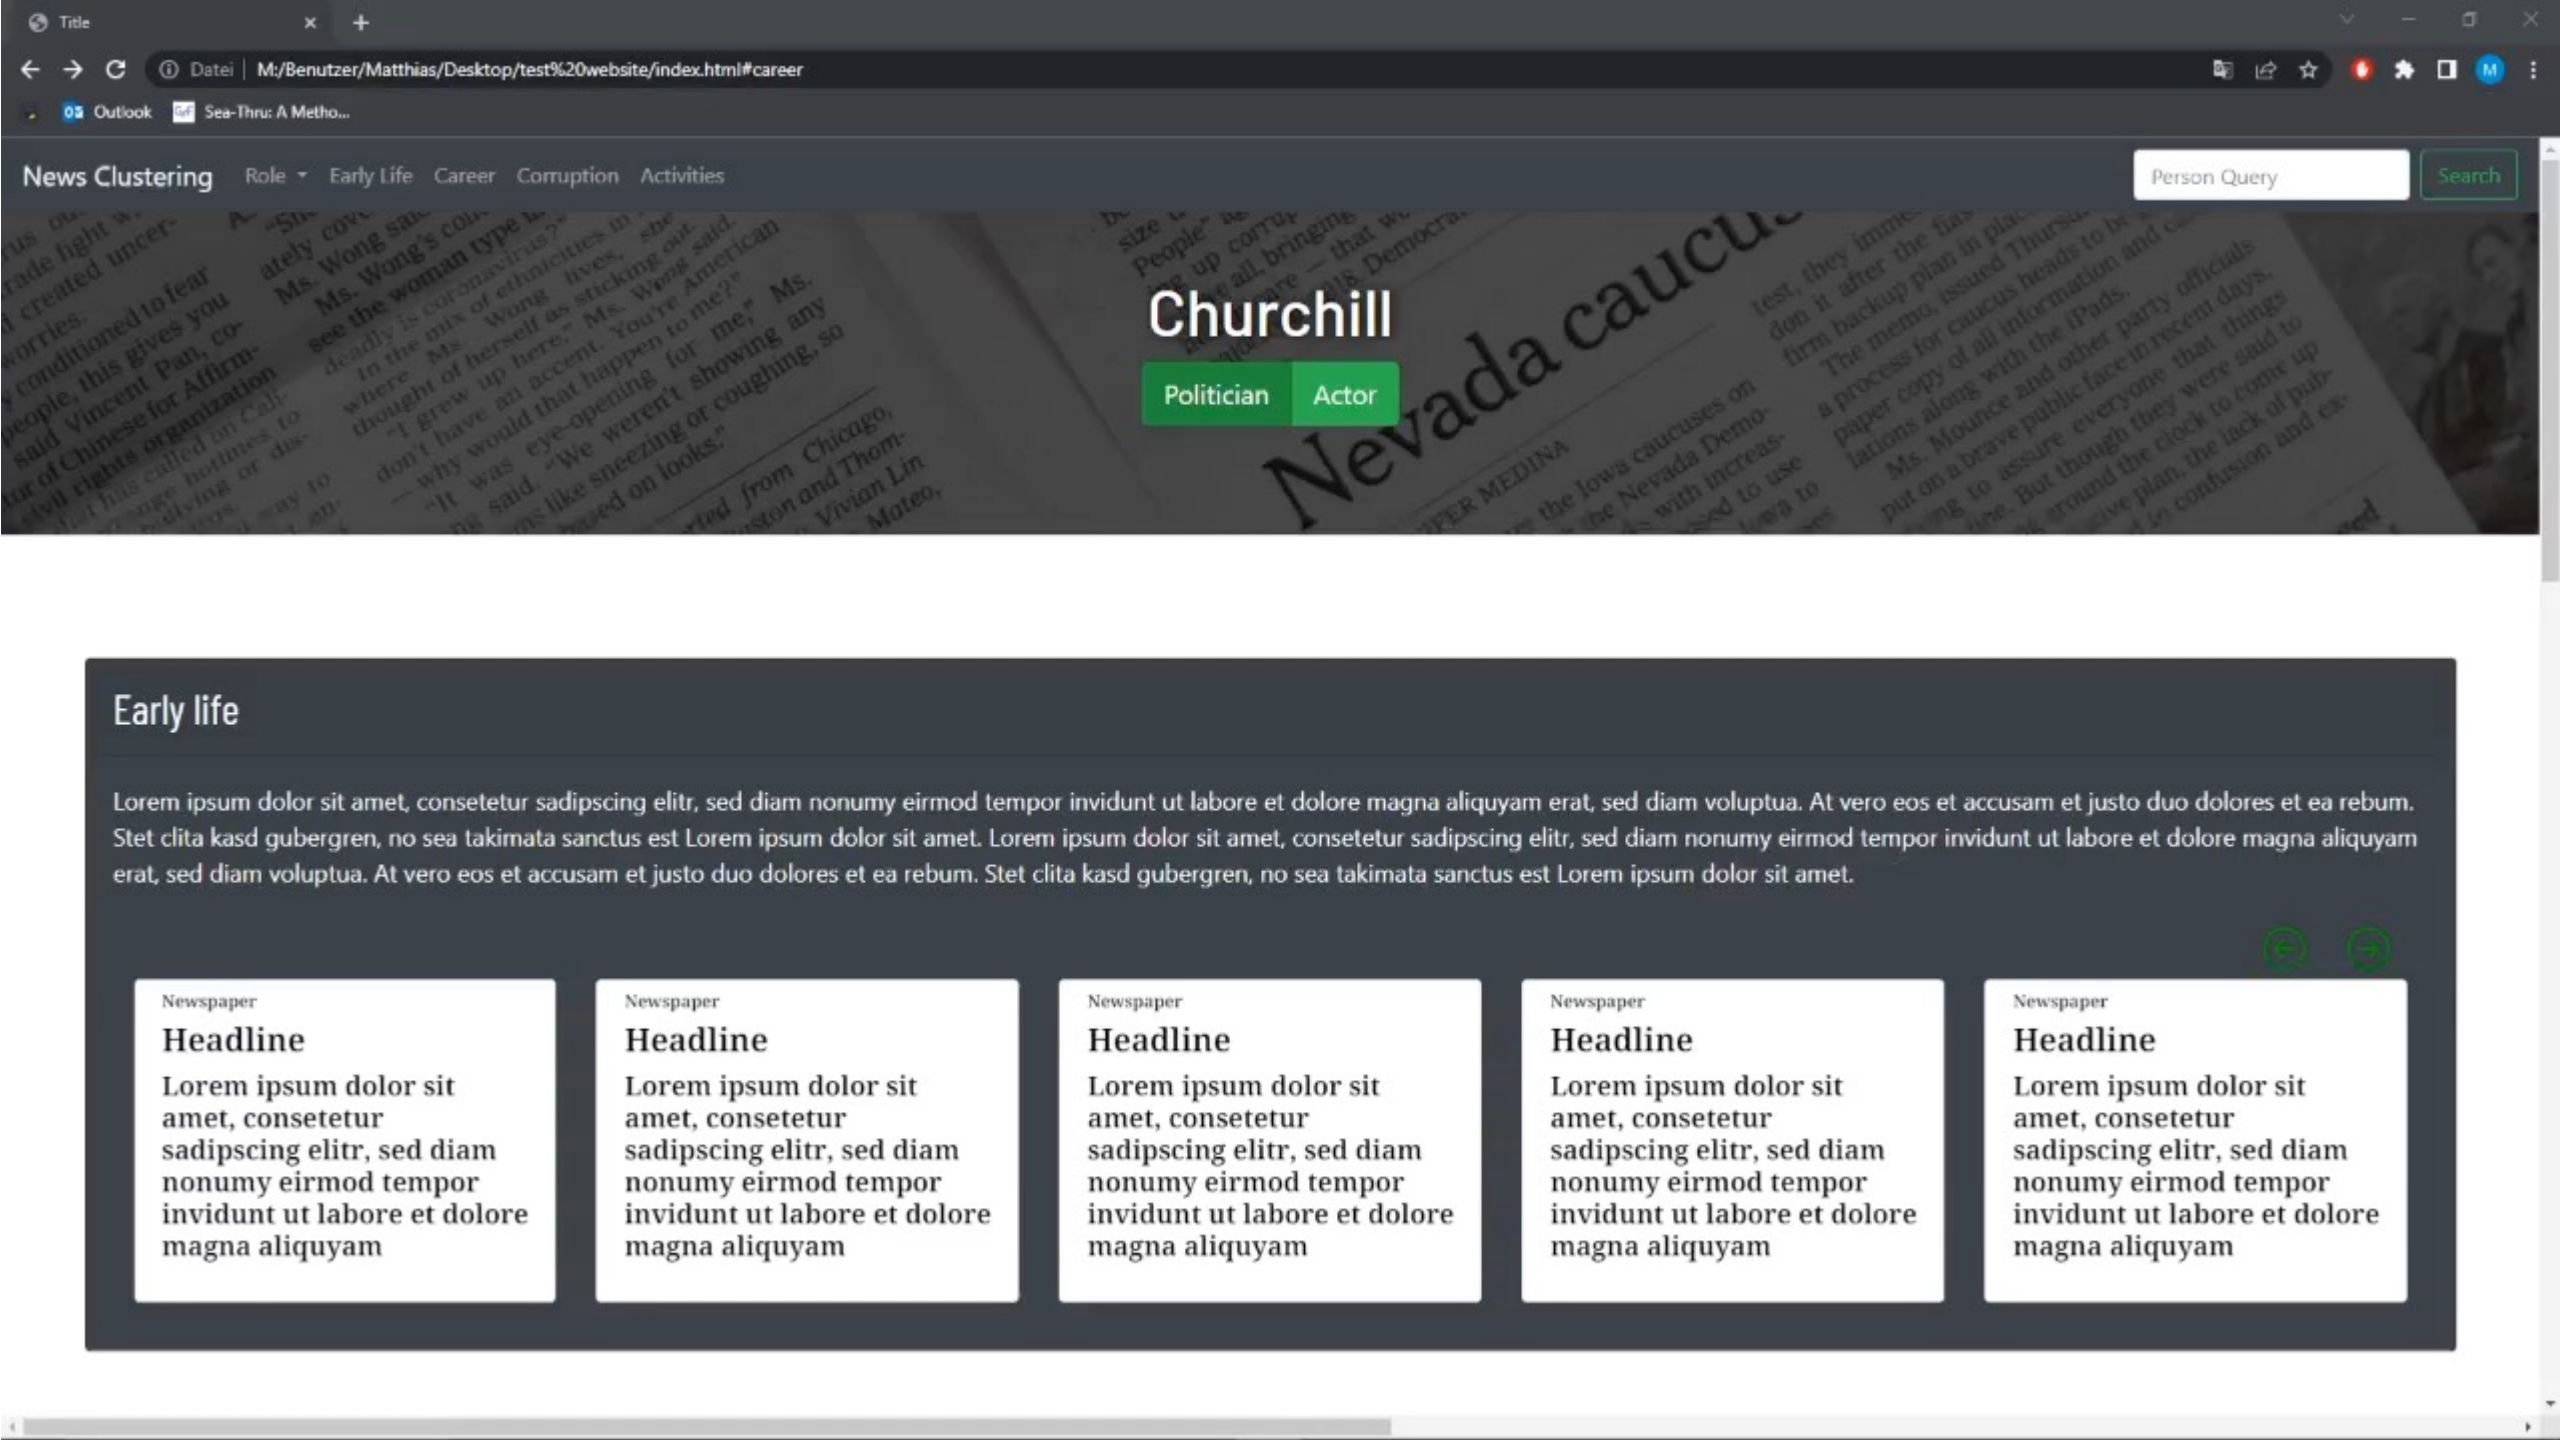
Title

Datei | M:/Benutzer/Matthias/Desktop/test%20website/index.html#career

Outlook Sea-Thru: A Metho...

News Clustering Role Early Life Career Corruption Activities

Person Query Search

Churchill

Politician Actor

Early life

Lorem ipsum dolor sit amet, consetetur sadipscing elitr, sed diam nonumy eirmod tempor invidunt ut labore et dolore magna aliquyam erat, sed diam voluptua. At vero eos et accusam et justo duo dolores et ea rebum. Stet clita kasd gubergren, no sea takimata sanctus est Lorem ipsum dolor sit amet. Lorem ipsum dolor sit amet, consetetur sadipscing elitr, sed diam nonumy eirmod tempor invidunt ut labore et dolore magna aliquyam erat, sed diam voluptua. At vero eos et accusam et justo duo dolores et ea rebum. Stet clita kasd gubergren, no sea takimata sanctus est Lorem ipsum dolor sit amet.

Newspaper
Headline
Lorem ipsum dolor sit amet, consetetur sadipscing elitr, sed diam nonumy eirmod tempor invidunt ut labore et dolore magna aliquyam

Newspaper
Headline
Lorem ipsum dolor sit amet, consetetur sadipscing elitr, sed diam nonumy eirmod tempor invidunt ut labore et dolore magna aliquyam

Newspaper
Headline
Lorem ipsum dolor sit amet, consetetur sadipscing elitr, sed diam nonumy eirmod tempor invidunt ut labore et dolore magna aliquyam

Newspaper
Headline
Lorem ipsum dolor sit amet, consetetur sadipscing elitr, sed diam nonumy eirmod tempor invidunt ut labore et dolore magna aliquyam

Newspaper
Headline
Lorem ipsum dolor sit amet, consetetur sadipscing elitr, sed diam nonumy eirmod tempor invidunt ut labore et dolore magna aliquyam